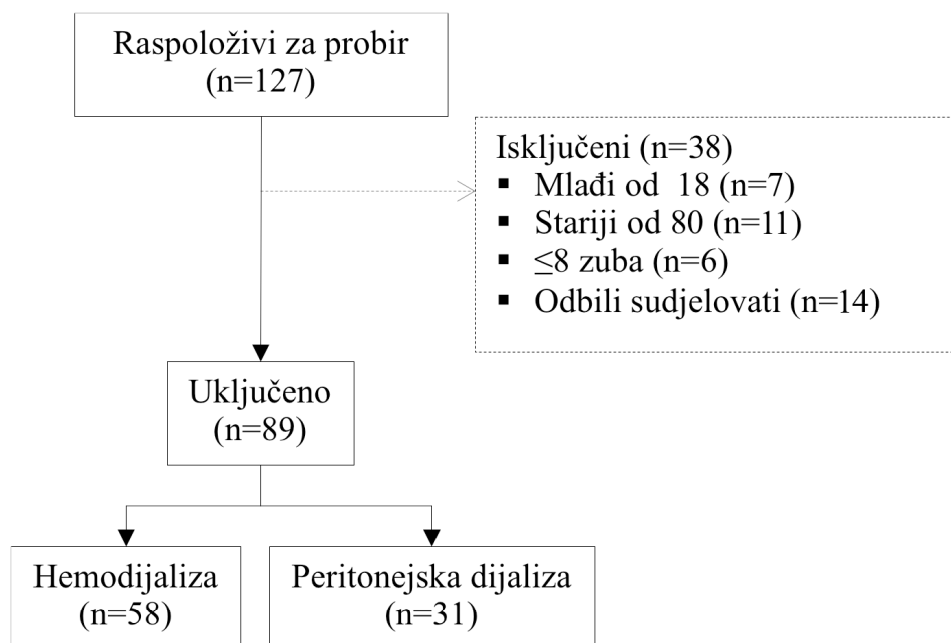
Raspoloživi za probir
(n=127)

Isključeni (n=38)
- Mlađi od 18 (n=7)
- Stariji od 80 (n=11)
- $\leq$8 zuba (n=6)
- Odbili sudjelovati (n=14)

Uključeno
(n=89)

Hemodijaliza
(n=58)

Peritonejska dijaliza
(n=31)